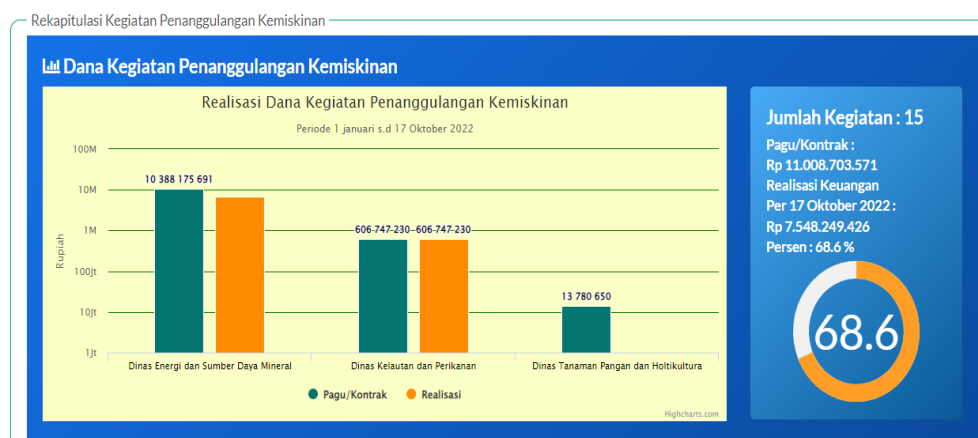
Rekapitulasi Kegiatan Penanggulangan Kemiskinan

Dana Kegiatan Penanggulangan Kemiskinan

Realisasi Dana Kegiatan Penanggulangan Kemiskinan

Periode 1 januari s.d 17 Oktober 2022

100M
10M
1M
100Jt
10Jt
1Jt

Rupiah

10 388 175 691
606 747 230
606 747 230
13 780 650

Dinas Energi dan Sumber Daya Mineral
Dinas Kelautan dan Perikanan
Dinas Tanaman Pangan dan Holtikultura

Pagu/Kontrak
Realisasi

Highcharts.com

Jumlah Kegiatan : 15

Pagu/Kontrak :
Rp 11.008.703.571
Realisasi Keuangan
Per 17 Oktober 2022 :
Rp 7.548.249.426
Persen : 68.6 %

68.6